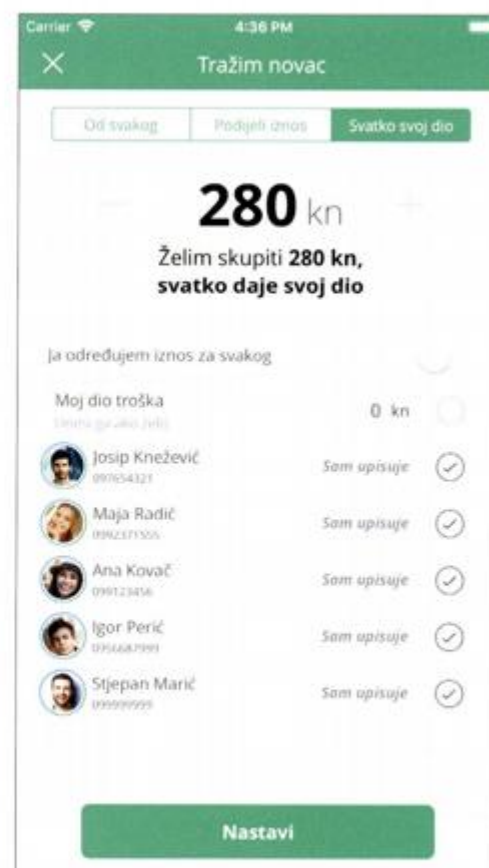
Carrier 4:36 PM

Tražim novac

Od svakog | Podijeli iznos | Svatko svoj dio

280 kn

Želim skupiti **280 kn, svatko daje svoj dio**

Ja određujem iznos za svakog

Moj dio troška
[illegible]
0 kn

Josip Knežević
097654321
Sam upisuje

Maja Radić
0992371555
Sam upisuje

Ana Kovač
099123456
Sam upisuje

Igor Perić
0956687999
Sam upisuje

Stjepan Marić
099999999
Sam upisuje

Nastavi